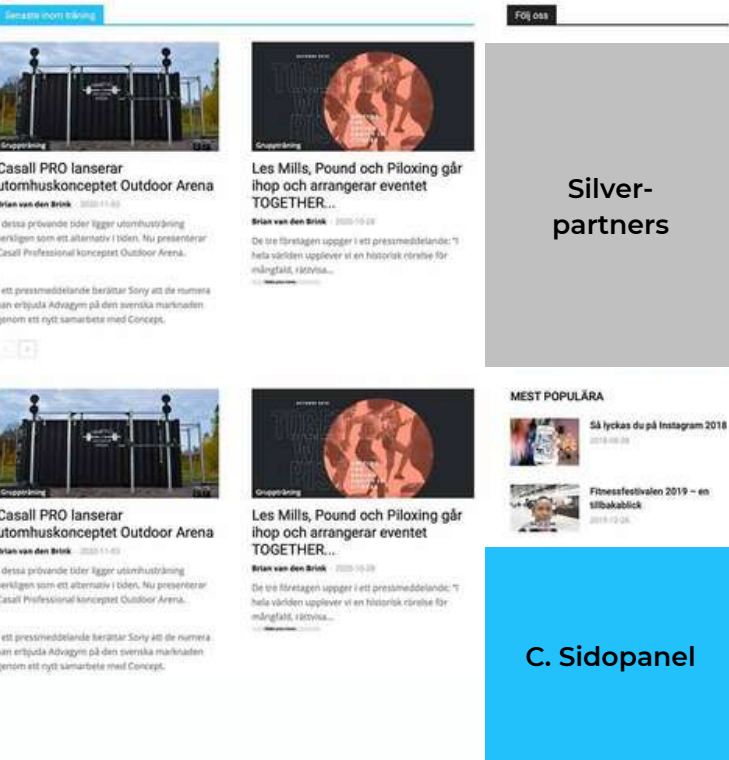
Senaste inom träning

Följ oss

Gruppträning

Casall PRO lanserar utomhuskonceptet Outdoor Arena

Brian van den Brink - 2020-11-03

I dessa prövande tider ligger utomhusträning verkligen som ett alternativ i tiden. Nu presenterar Casall Professional konceptet Outdoor Arena.

I ett pressmeddelande berättar Sony att de numera kan erbjuda Advagym på den svenska marknaden genom ett nytt samarbete med Concept.

Gruppträning

Les Mills, Pound och Piloxing går ihop och arrangerar eventet TOGETHER...

Brian van den Brink - 2020-10-28

De tre företagen uppger i ett pressmeddelande: "I hela världen upplever vi en historisk rörelse för mångfald, rättvisa...

Silver-partners

MEST POPULÄRA

Så lyckas du på Instagram 2018

2018-08-08

Fitnessfestivalen 2019 – en tillbakablick

2019-12-26

Gruppträning

Casall PRO lanserar utomhuskonceptet Outdoor Arena

Brian van den Brink - 2020-11-03

I dessa prövande tider ligger utomhusträning verkligen som ett alternativ i tiden. Nu presenterar Casall Professional konceptet Outdoor Arena.

I ett pressmeddelande berättar Sony att de numera kan erbjuda Advagym på den svenska marknaden genom ett nytt samarbete med Concept.

Gruppträning

Les Mills, Pound och Piloxing går ihop och arrangerar eventet TOGETHER...

Brian van den Brink - 2020-10-28

De tre företagen uppger i ett pressmeddelande: "I hela världen upplever vi en historisk rörelse för mångfald, rättvisa...

C. Sidopanel